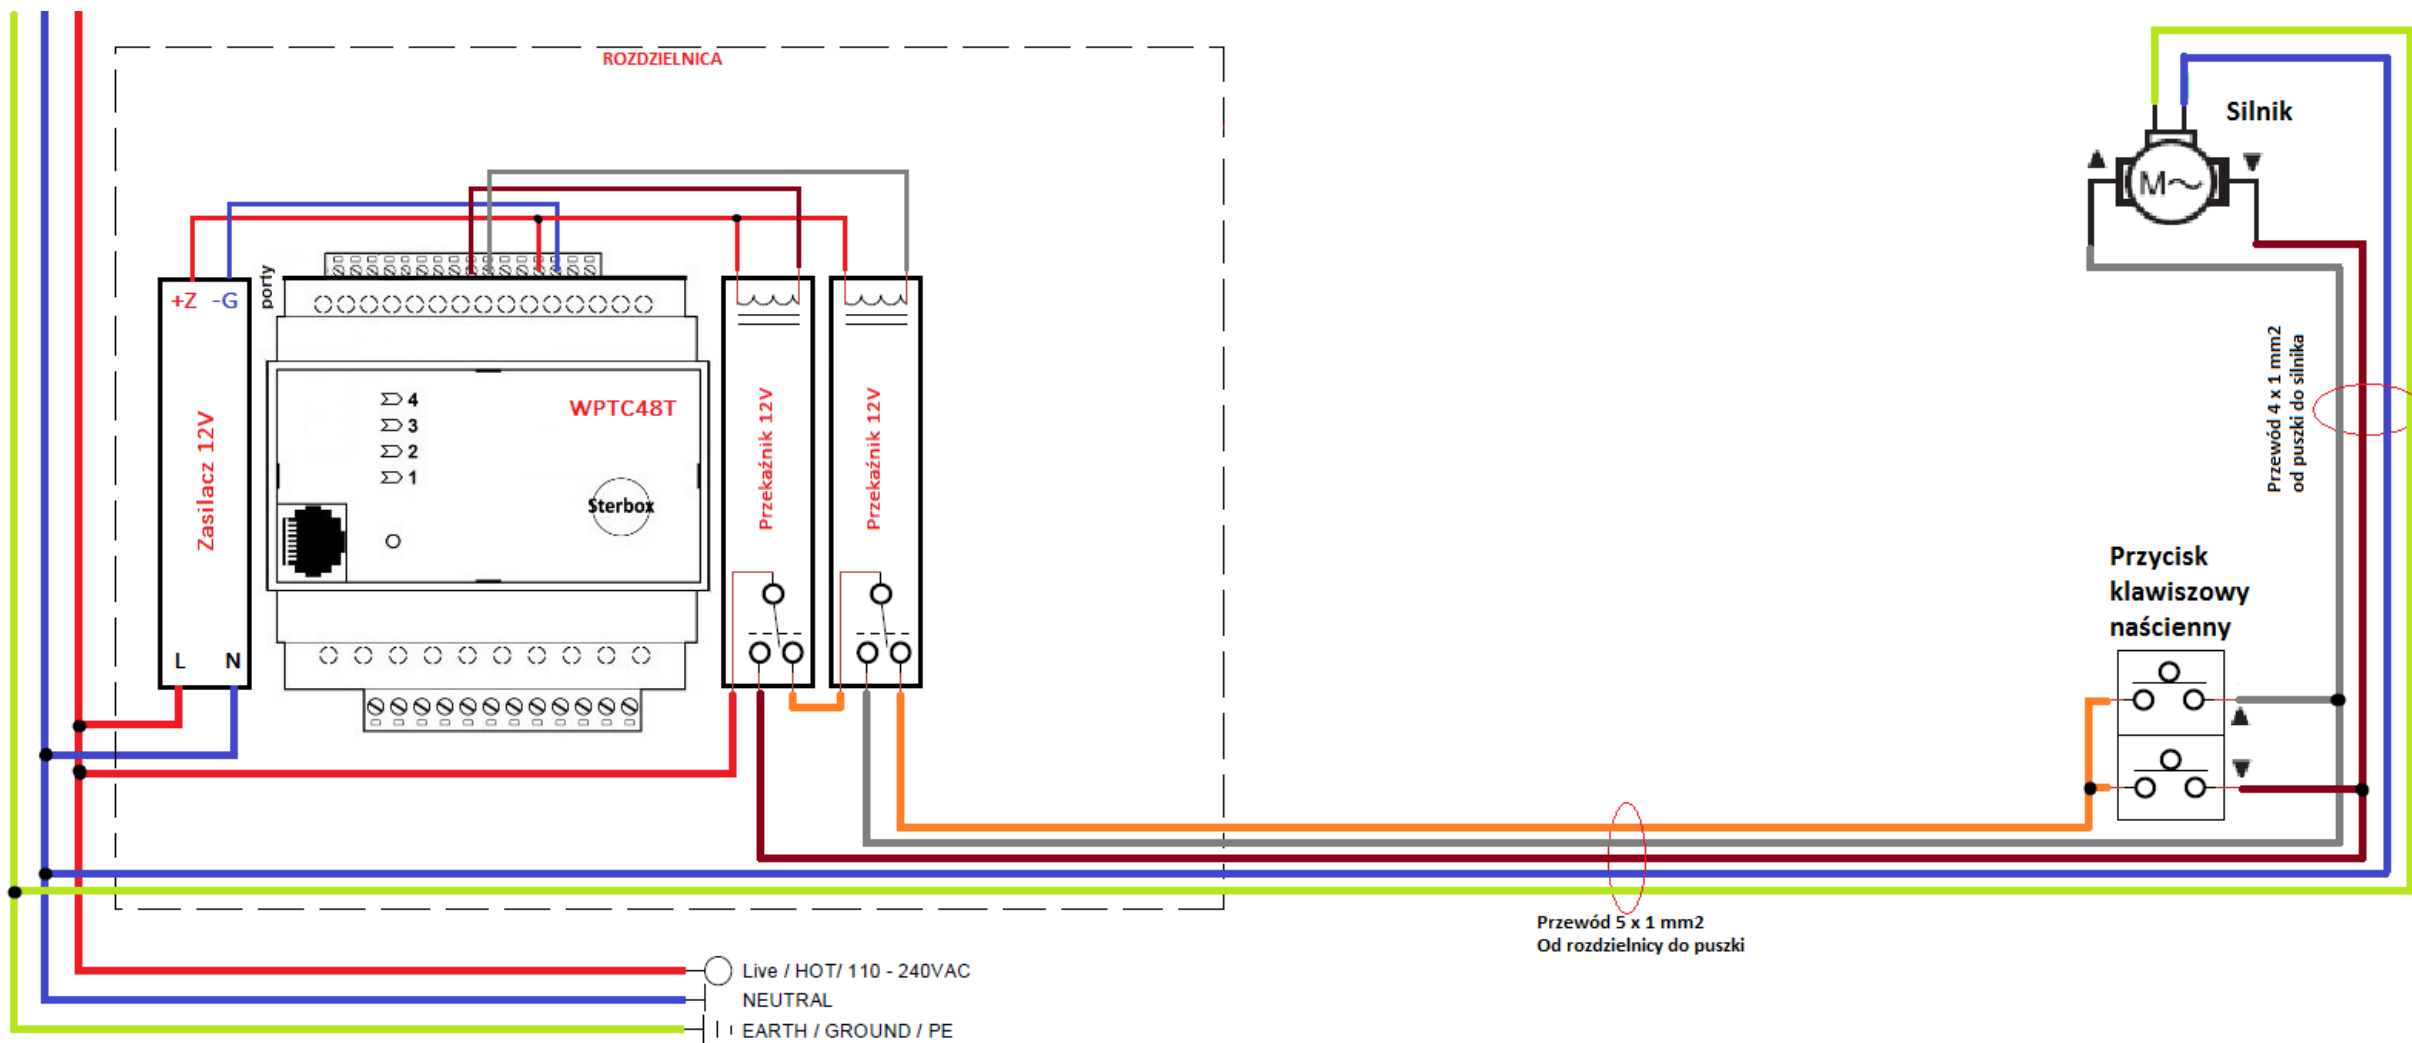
ROZDZIELNICA

Silnik

M~

porty

+Z -G

Zasilacz 12V

L N

4
3
2
1

WPTC48T

Sterbox

Przekaźnik 12V

Przekaźnik 12V

Przewód 4 x 1 mm2
od puszki do silnika

Przycisk klawiszowy naścienny

Przewód 5 x 1 mm2
Od rozdzielnicy do puszki

Live / HOT/ 110 - 240VAC
NEUTRAL
EARTH / GROUND / PE